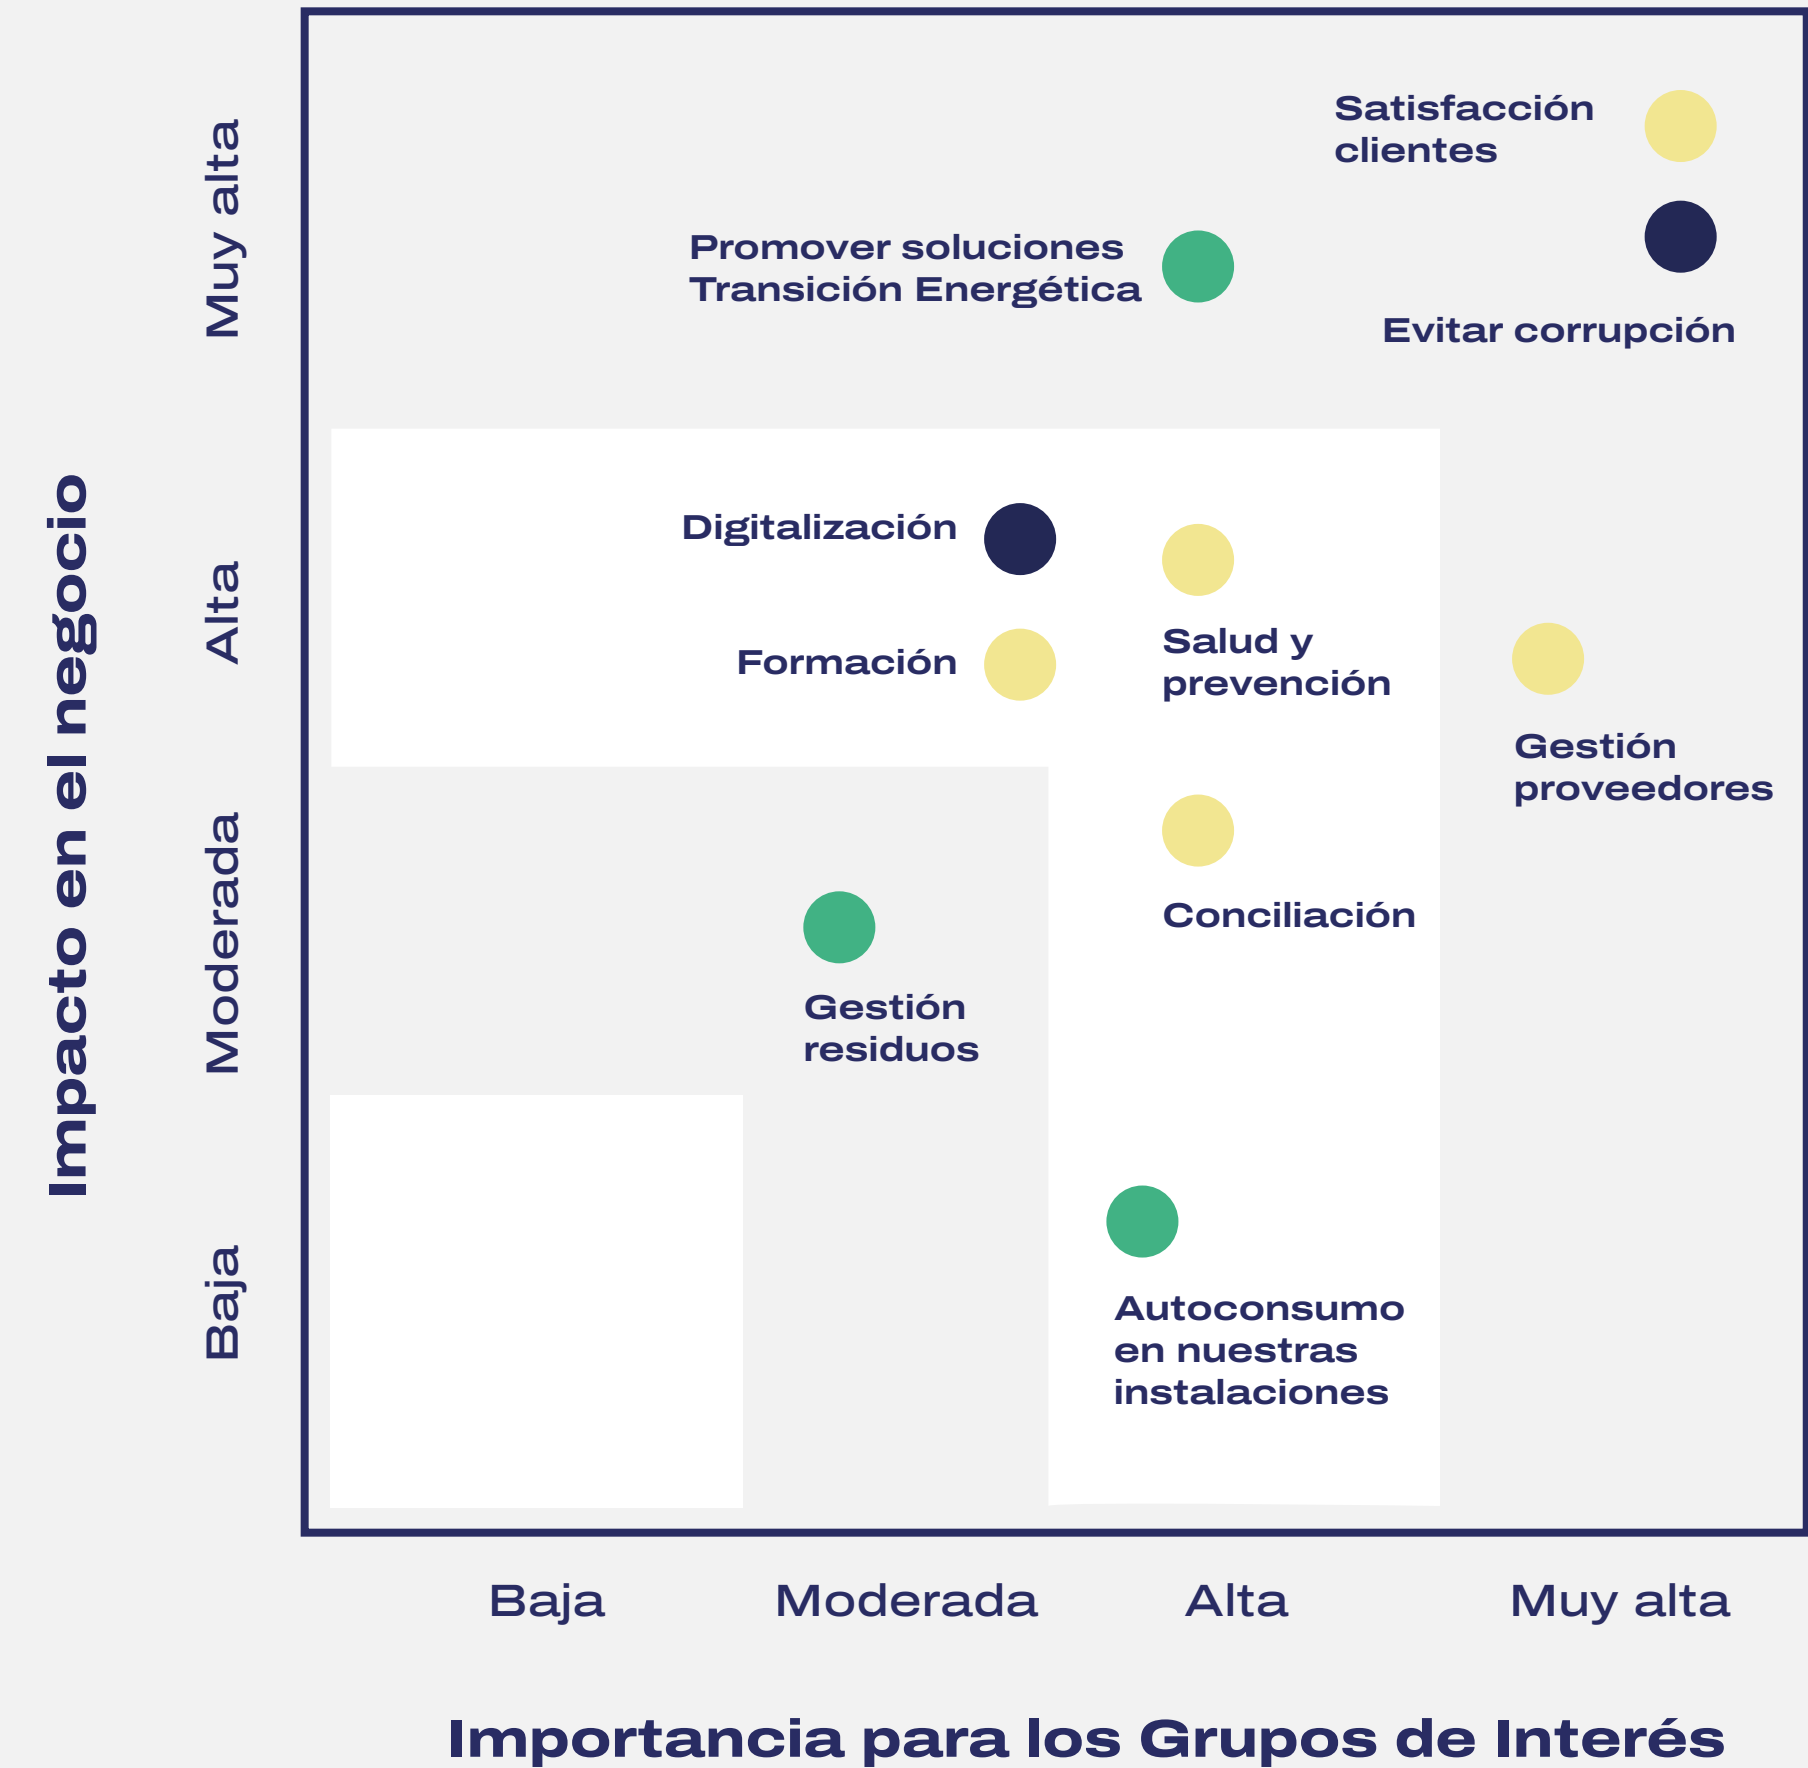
Impacto en el negocio

Muy alta

Alta

Moderada

Baja

Satisfacción clientes

Promover soluciones Transición Energética

Evitar corrupción

Digitalización

Formación

Salud y prevención

Gestión proveedores

Conciliación

Gestión residuos

Autoconsumo en nuestras instalaciones

Baja

Moderada

Alta

Muy alta

Importancia para los Grupos de Interés